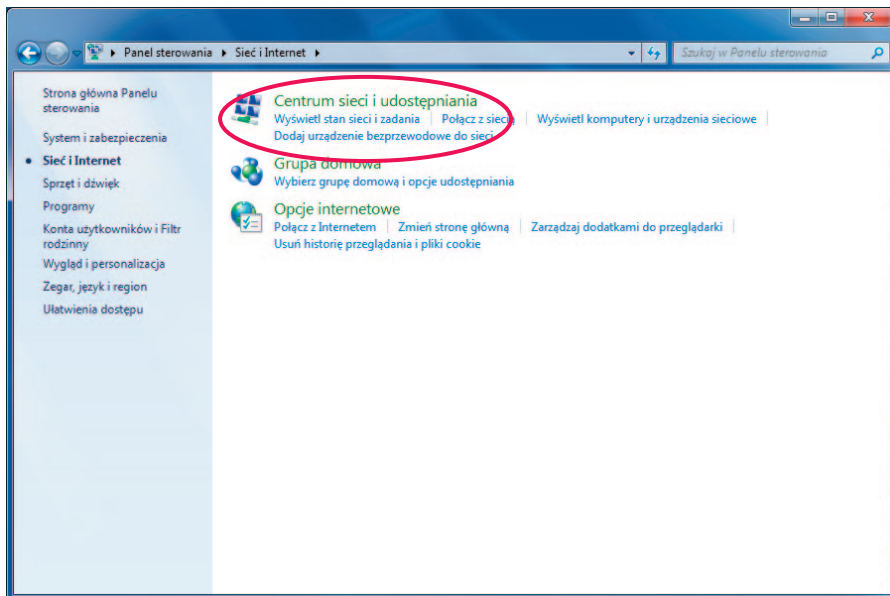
Panel sterowania ▸ Sieć i Internet ▸

Szukaj w Panelu sterowania

Strona główna Panelu sterowania

System i zabezpieczenia

Sieć i Internet

Sprzęt i dźwięk

Programy

Konta użytkowników i Filtr rodzinny

Wygląd i personalizacja

Zegar, język i region

Ułatwienia dostępu

Centrum sieci i udostępniania

Wyświetl stan sieci i zadania | Połącz z siecią | Wyświetl komputery i urządzenia sieciowe | Dodaj urządzenie bezprzewodowe do sieci

Grupa domowa

Wybierz grupę domową i opcje udostępniania

Opcje internetowe

Połącz z Internetem | Zmień stronę główną | Zarządzaj dodatkami do przeglądarki | Usuń historię przeglądania i pliki cookie